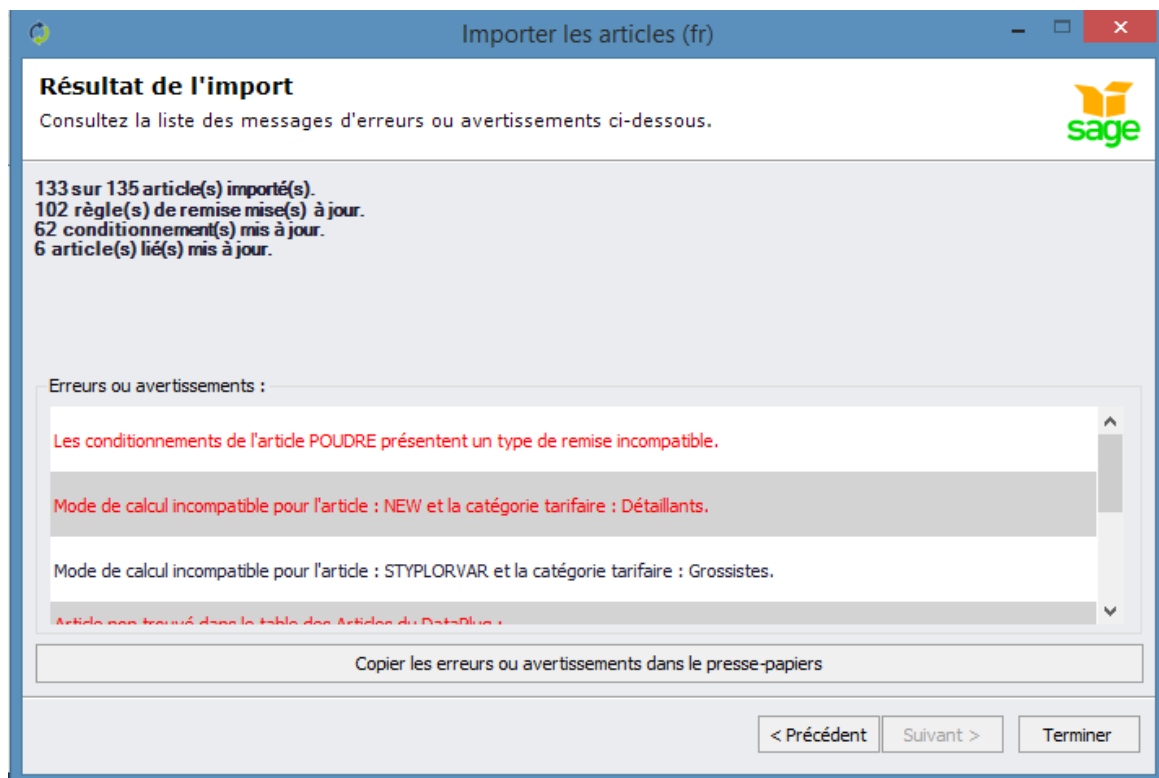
Importer les articles (fr)

Résultat de l'import

Consultez la liste des messages d'erreurs ou avertissements ci-dessous.

sage

133 sur 135 article(s) importé(s).
102 règle(s) de remise mise(s) à jour.
62 conditionnement(s) mis à jour.
6 article(s) lié(s) mis à jour.

Erreurs ou avertissements :

Les conditionnements de l'article POUDRE présentent un type de remise incompatible.

Mode de calcul incompatible pour l'article : NEW et la catégorie tarifaire : Détaillants.

Mode de calcul incompatible pour l'article : STYPLORVAR et la catégorie tarifaire : Grossistes.

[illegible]

Copier les erreurs ou avertissements dans le presse-papiers

< Précédent
Suivant >
Terminer